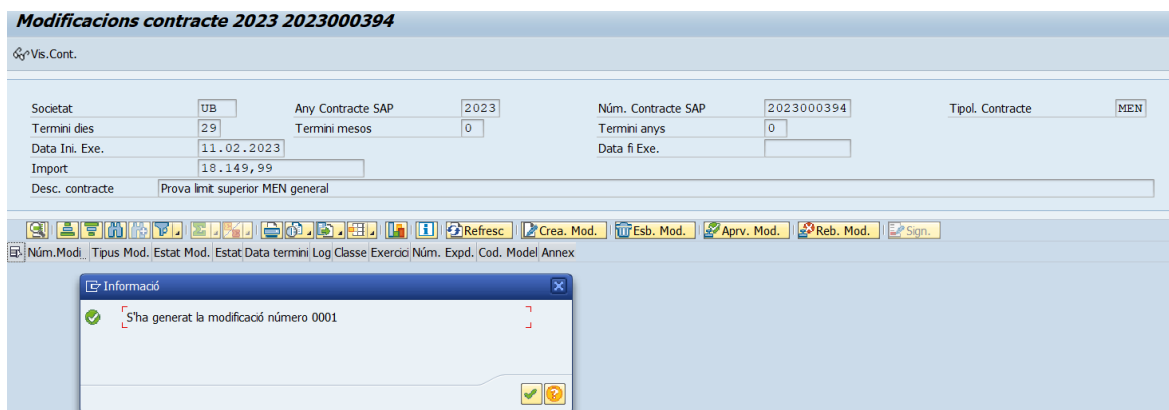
Modificacions contracte 2023 2023000394

Vis.Cont.

Societat UB
Any Contracte SAP 2023
Núm. Contracte SAP 2023000394
Tipol. Contracte MEN
Termini dies 29
Termini mesos 0
Termini anys 0
Data Ini. Exe. 11.02.2023
Data fi Exe.
Import 18.149,99
Desc. contracte Prova limit superior MEN general

Refresc Crea. Mod. Esb. Mod. Aprv. Mod. Reb. Mod. Sign.

| Núm.Modi | Tipus Mod. | Estat Mod. | Estat | Data termini | Log | Classe | Exercici | Núm. Expd. | Cod. Model | Annex |
|---|---|---|---|---|---|---|---|---|---|---|

Informació

S'ha generat la modificació número 0001